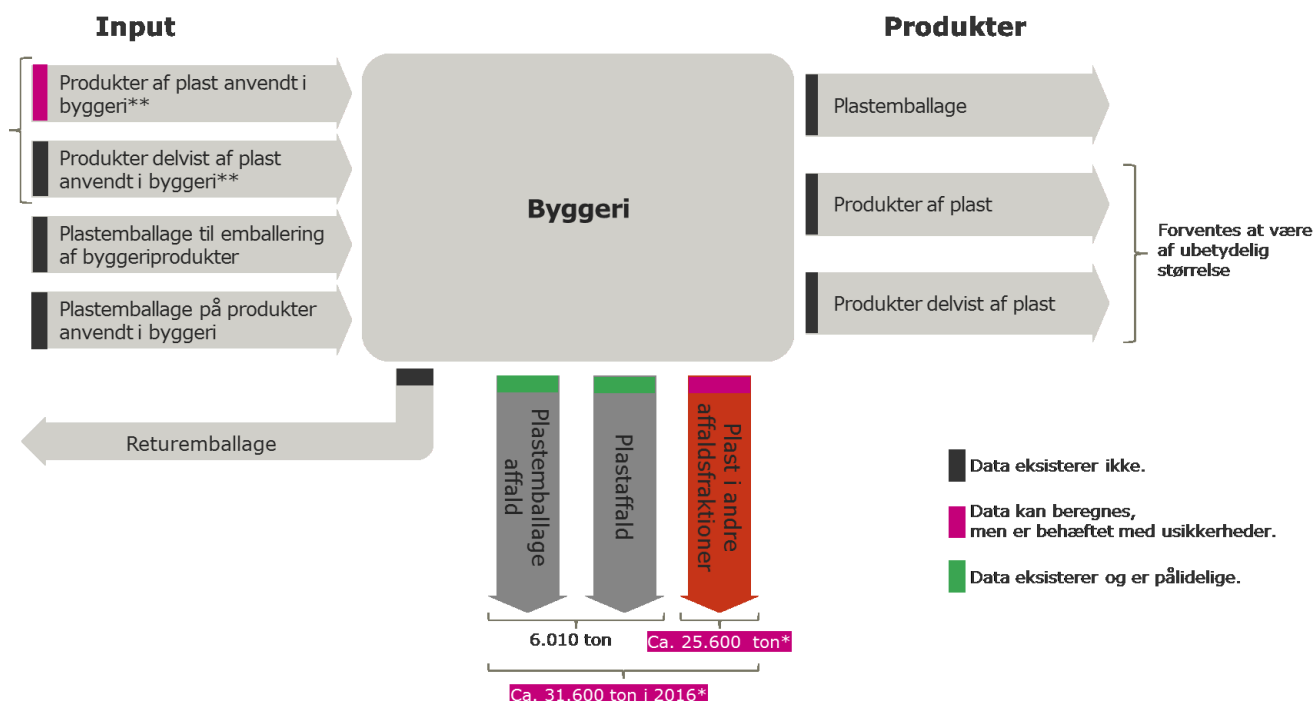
Input

Produkter af plast anvendt i byggeri**

Produkter delvist af plast anvendt i byggeri**

Plastemballage til emballering af byggeriprodukter

Plastemballage på produkter anvendt i byggeri

Byggeri

Produkter

Plastemballage

Produkter af plast

Produkter delvist af plast

Forventes at være af ubetydelig størrelse

Returemballage

Plastemballage affald

Plastaffald

Plast i andre affaldsfraktioner

6.010 ton

Ca. 25.600 ton*

Ca. 31.600 ton i 2016*

Data eksisterer ikke.

Data kan beregnes, men er behæftet med usikkerheder.

Data eksisterer og er pålidelige.